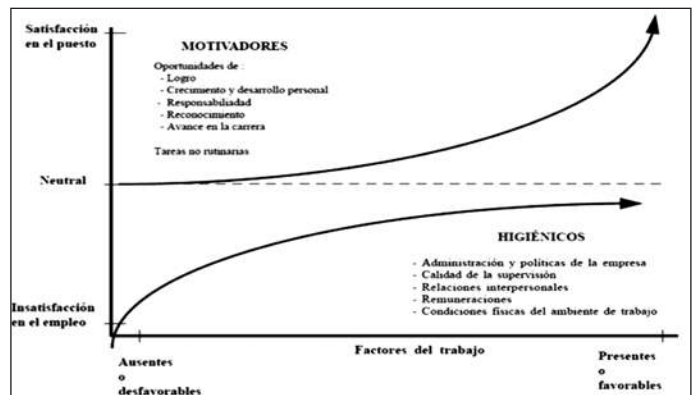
Satisfacción en el puesto

MOTIVADORES

Oportunidades de :
- Logro
- Crecimiento y desarrollo personal
- Responsabilidad
- Reconocimiento
- Avance en la carrera

Tareas no rutinarias

Neutral

HIGIÉNICOS

- Administración y políticas de la empresa
- Calidad de la supervisión
- Relaciones interpersonales
- Remuneraciones
- Condiciones físicas del ambiente de trabajo

Insatisfacción en el empleo

Ausentes o desfavorables

Factores del trabajo

Presentes o favorables